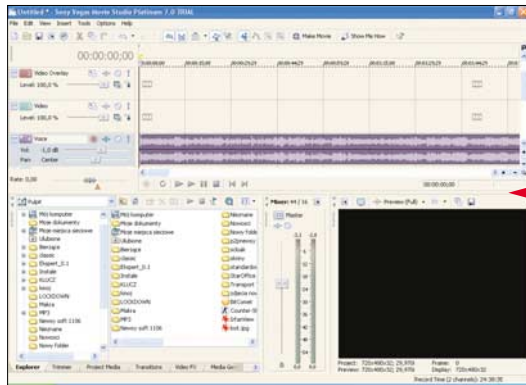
Untitled * - Sony Vegas Movie Studio Platinum 7.0 TRIAL

File Edit View Insert Tools Options Help

Make Movie Show Me How

00:00:00;00

Video Overlay
Level: 100,0 %

Video
Level: 100,0 %

Voice
Vol: -1,0 dB
Pan: Center

Rate: 0,00

00:00:00;00

Pulpit

Mój komputer
Moje dokumenty
Moje miejsca sieciowe
Ulubione
Bieżące
classic
Ekspert_0.1
Instalki
KLUCZ
kinos
LOCKDOWN
Makra
MP3
Nowy folder 1106
Nieznane
Nowości
Nowy folder

Mój komputer
Moje dokumenty
Moje miejsca sieciowe
Ulubione
Bieżące
classic
Ekspert_0.1
Instalki
KLUCZ
kinos
LOCKDOWN
Makra
MP3
Nowy folder 1106

Nieznane
Nowości
Nowy folder
p2pnowy
Podsak
skiny
standardo
StarOffice
Transport
zdjecia nie
BitComet
Counter
Infomiew
lost.jpg

Mixer: 44 / 16

Master

Preview (Full)

Project: 720x480x32; 29,970
Preview: 720x480x32; 29,970
Frame: 0
Display: 720x480x32

Explorer Trimmer Project Media Transitions Video FX Media Generators

Record Time (2 channels): 24:38:35